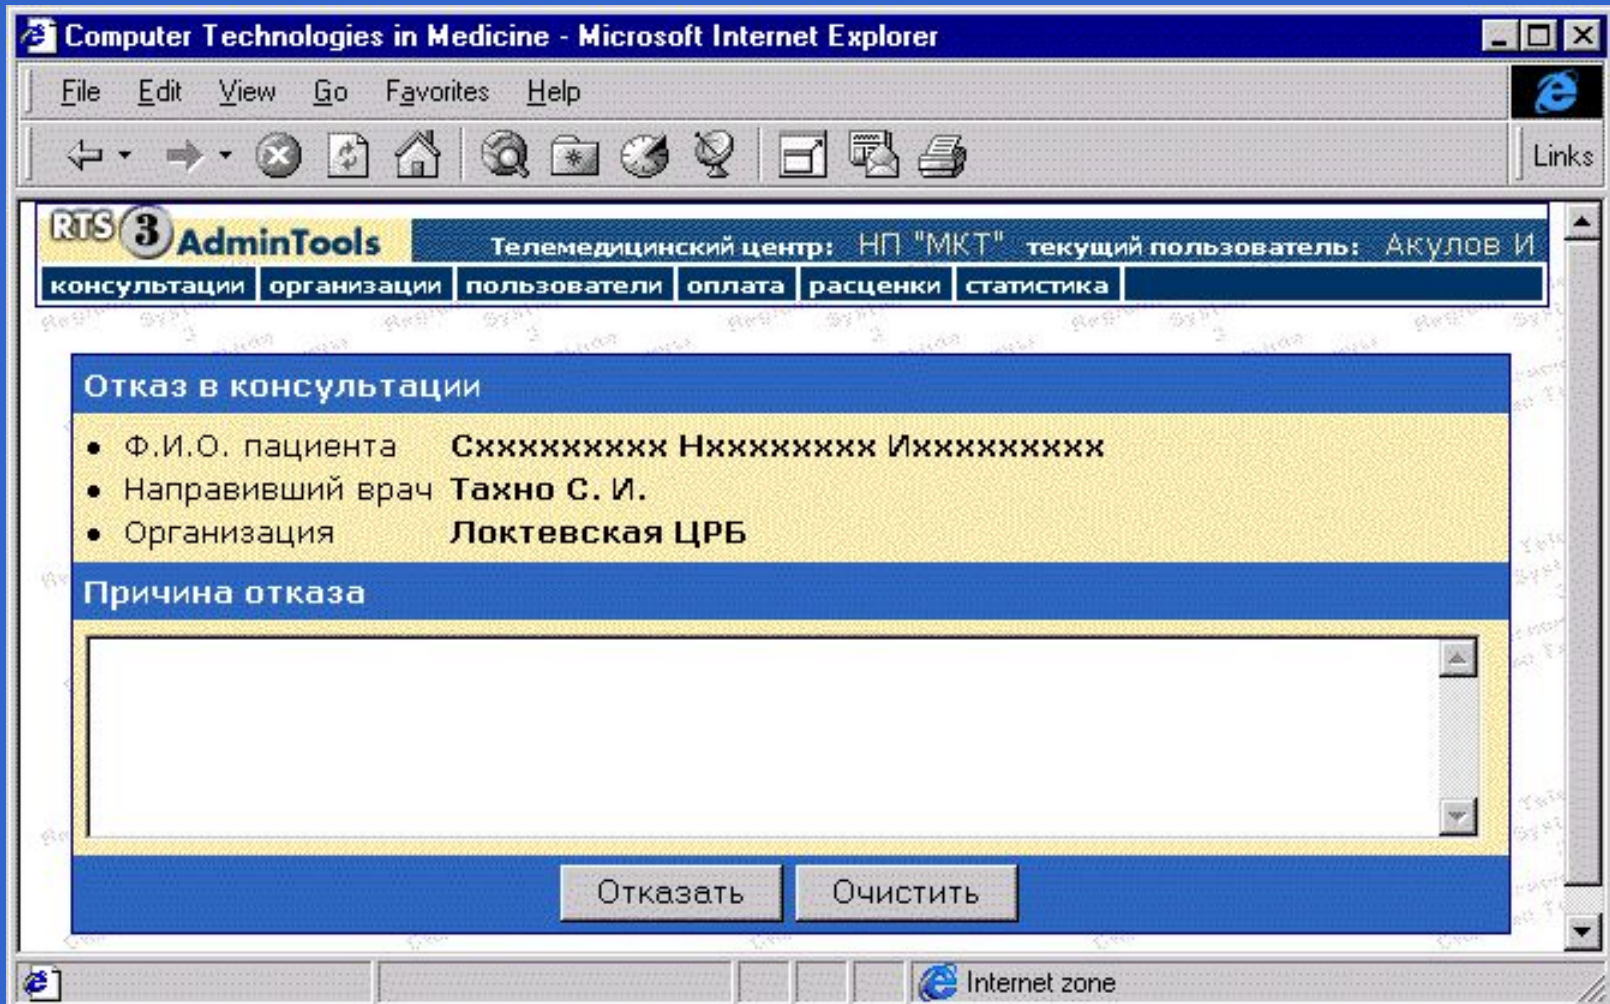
Computer Technologies in Medicine - Microsoft Internet Explorer

File Edit View Go Favorites Help

Links

RTS 3 AdminTools

Телемедицинский центр: НП "МКТ" текущий пользователь: Акулов И

консультации | организации | пользователи | оплата | расценки | статистика

Отказ в консультации

• Ф.И.О. пациента Схххххххх Нхххххххх Иххххххххх
• Направивший врач Тахно С. И.
• Организация Локтевская ЦРБ

Причина отказа

Отказать Очистить

Internet zone